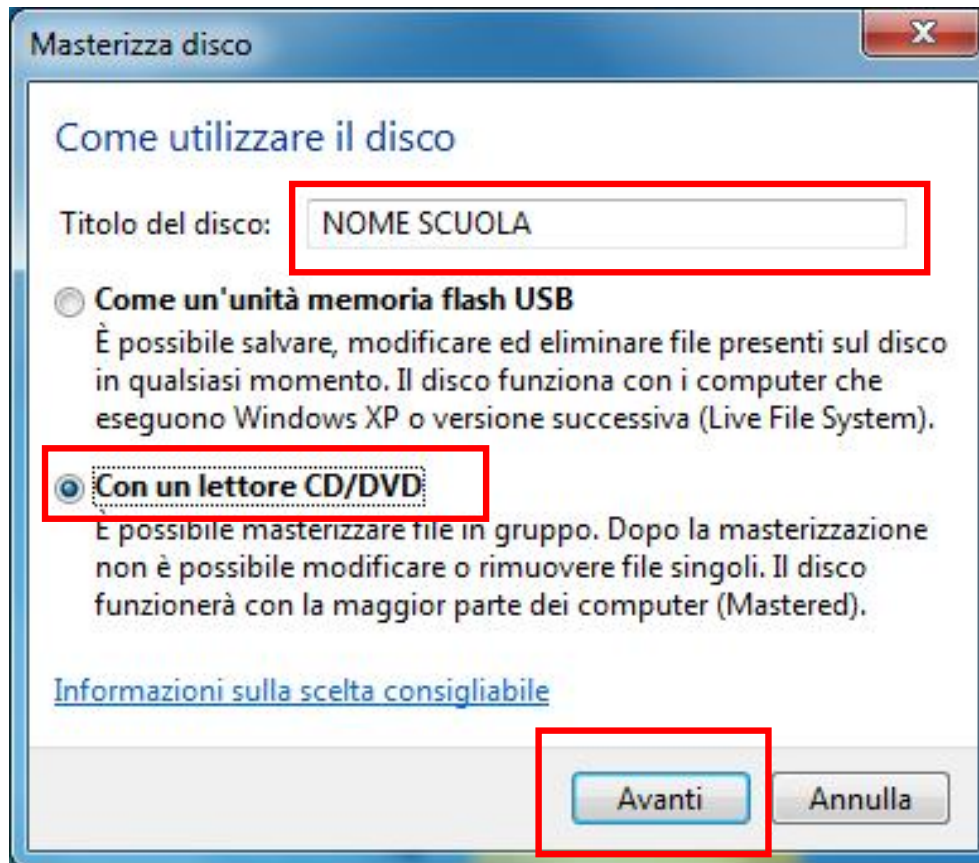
Masterizza disco

Come utilizzare il disco

Titolo del disco: NOME SCUOLA

Come un'unità memoria flash USB
È possibile salvare, modificare ed eliminare file presenti sul disco in qualsiasi momento. Il disco funziona con i computer che eseguono Windows XP o versione successiva (Live File System).

Con un lettore CD/DVD
È possibile masterizzare file in gruppo. Dopo la masterizzazione non è possibile modificare o rimuovere file singoli. Il disco funzionerà con la maggior parte dei computer (Mastered).

Informazioni sulla scelta consigliabile

Avanti Annulla